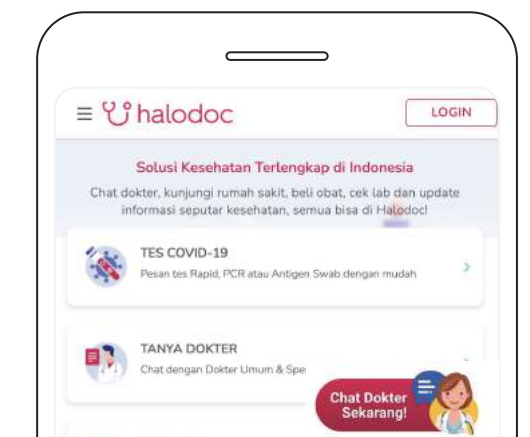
≡ halodoc

LOGIN

Solusi Kesehatan Terlengkap di Indonesia

Chat dokter, kunjungi rumah sakit, beli obat, cek lab dan update informasi seputar kesehatan, semua bisa di Halodoc!

TES COVID-19

Pesan tes Rapid, PCR atau Antigen Swab dengan mudah

TANYA DOKTER

Chat dengan Dokter Umum & Spe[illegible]

Chat Dokter Sekarang!